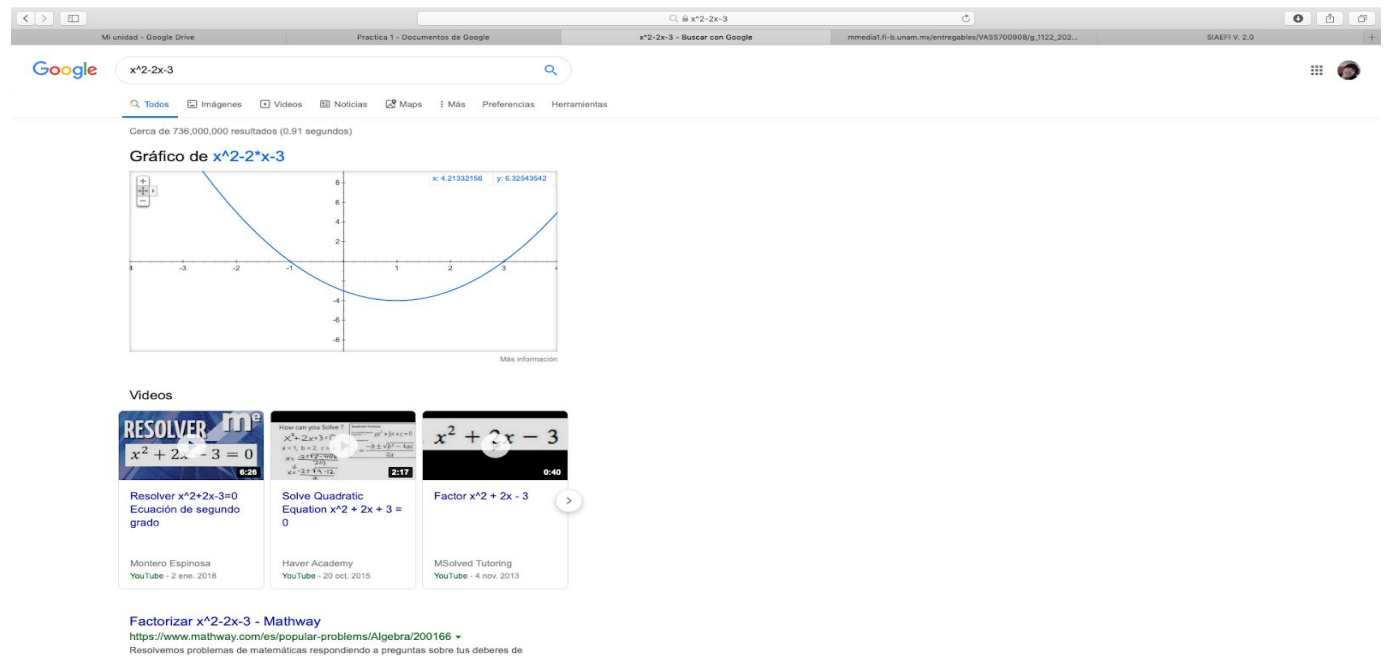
x^2-2x-3

Mi unidad - Google Drive | Practica 1 - Documentos de Google | x^2-2x-3 - Buscar con Google | mmedia1.fi-b.unam.mx/entregables/VASS700908/g_1122_202... | SIAEFI V. 2.0

Google x^2-2x-3

Todos Imágenes Videos Noticias Maps Más Preferencias Herramientas

Cerca de 736,000,000 resultados (0.91 segundos)

Gráfico de x^2-2*x-3

x: 4.21332156 y: 6.32543542

8 6 4 2 -4 -3 -2 -1 1 2 3 4 -2 -4 -6 -8

Más información

Videos

RESOLVER $x^2 + 2x - 3 = 0$ 6:26

How can you Solve? $x^2+2x+3=0$ 2:17

$x^2 + 2x - 3$ 0:40

Resolver x^2+2x-3=0 Ecuación de segundo grado
Montero Espinosa
YouTube - 2 ene. 2018

Solve Quadratic Equation x^2 + 2x + 3 = 0
Haver Academy
YouTube - 20 oct. 2015

Factor x^2 + 2x - 3
MSolved Tutoring
YouTube - 4 nov. 2013

Factorizar x^2-2x-3 - Mathway
https://www.mathway.com/es/popular-problems/Algebra/200166
Resolvemos problemas de matemáticas respondiendo a preguntas sobre tus deberes de